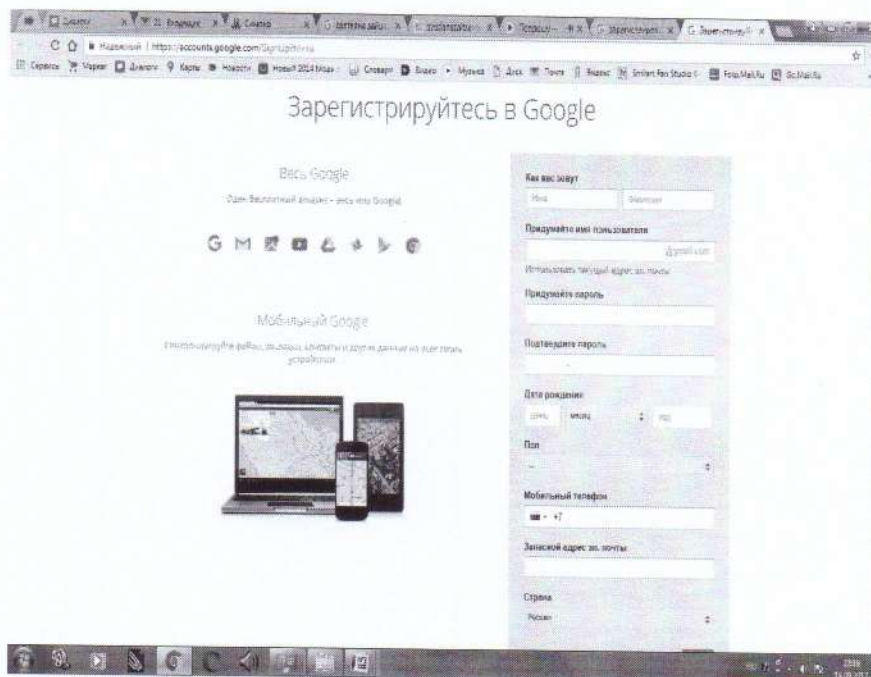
Надежный | https://accounts.google.com/SignUp

Сервисы  Маркет  Диалоги  Карты  Новости  Новый 2014 Видео  Словари  Видео  Музыка  Диск  Почта  Яндекс  Smilart Fan Studio  Fotki.Mail.Ru  Go.Mail.Ru

Зарегистрируйтесь в Google

Весь Google

Один бесплатный аккаунт – весь мир Google

Мобильный Google

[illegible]

Как вас зовут

Имя

Фамилия

Придумайте имя пользователя

@gmail.com

Использовать текущий адрес эл. почты

Придумайте пароль

Подтвердите пароль

Дата рождения

День

Месяц

Год

Пол

Мобильный телефон

+7

Запасной адрес эл. почты

Страна

Россия